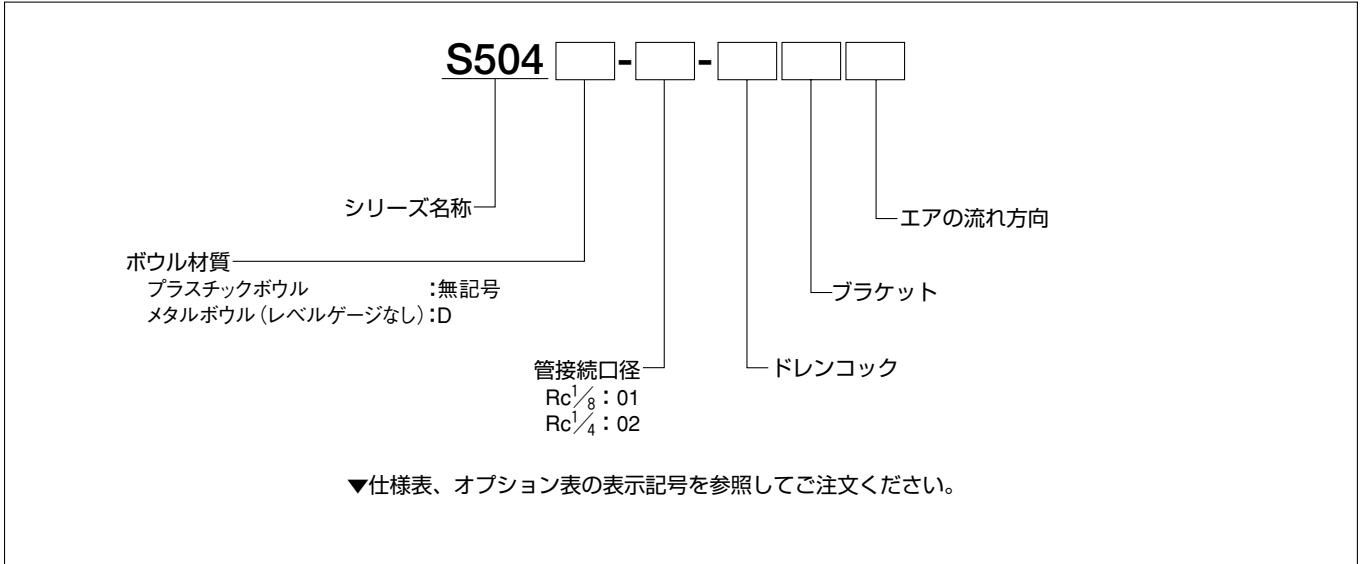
S504 □-□-□□□

シリーズ名称

ボウル材質
プラスチックボウル :無記号
メタルボウル(レベルゲージなし):D

管接続口径
Rc$\frac{1}{8}$:01
Rc$\frac{1}{4}$:02

ドレンコック

ブラケット

エアの流れ方向

▼仕様表、オプション表の表示記号を参照してご注文ください。